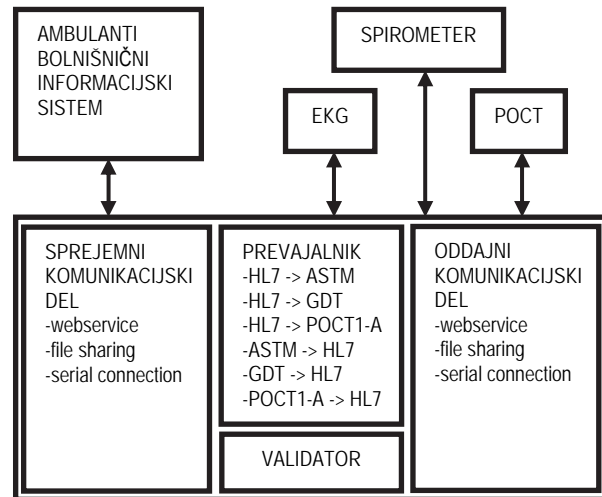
AMBULANTI BOLNIŠNIČNI INFORMACIJSKI SISTEM

SPIROMETER

EKG

POCT

SPREJEMNI KOMUNIKACIJSKI DEL
-webservice
-file sharing
-serial connection

PREVAJALNIK
-HL7 -> ASTM
-HL7 -> GDT
-HL7 -> POCT1-A
-ASTM -> HL7
-GDT -> HL7
-POCT1-A -> HL7

ODDAJNI KOMUNIKACIJSKI DEL
-webservice
-file sharing
-serial connection

VALIDATOR